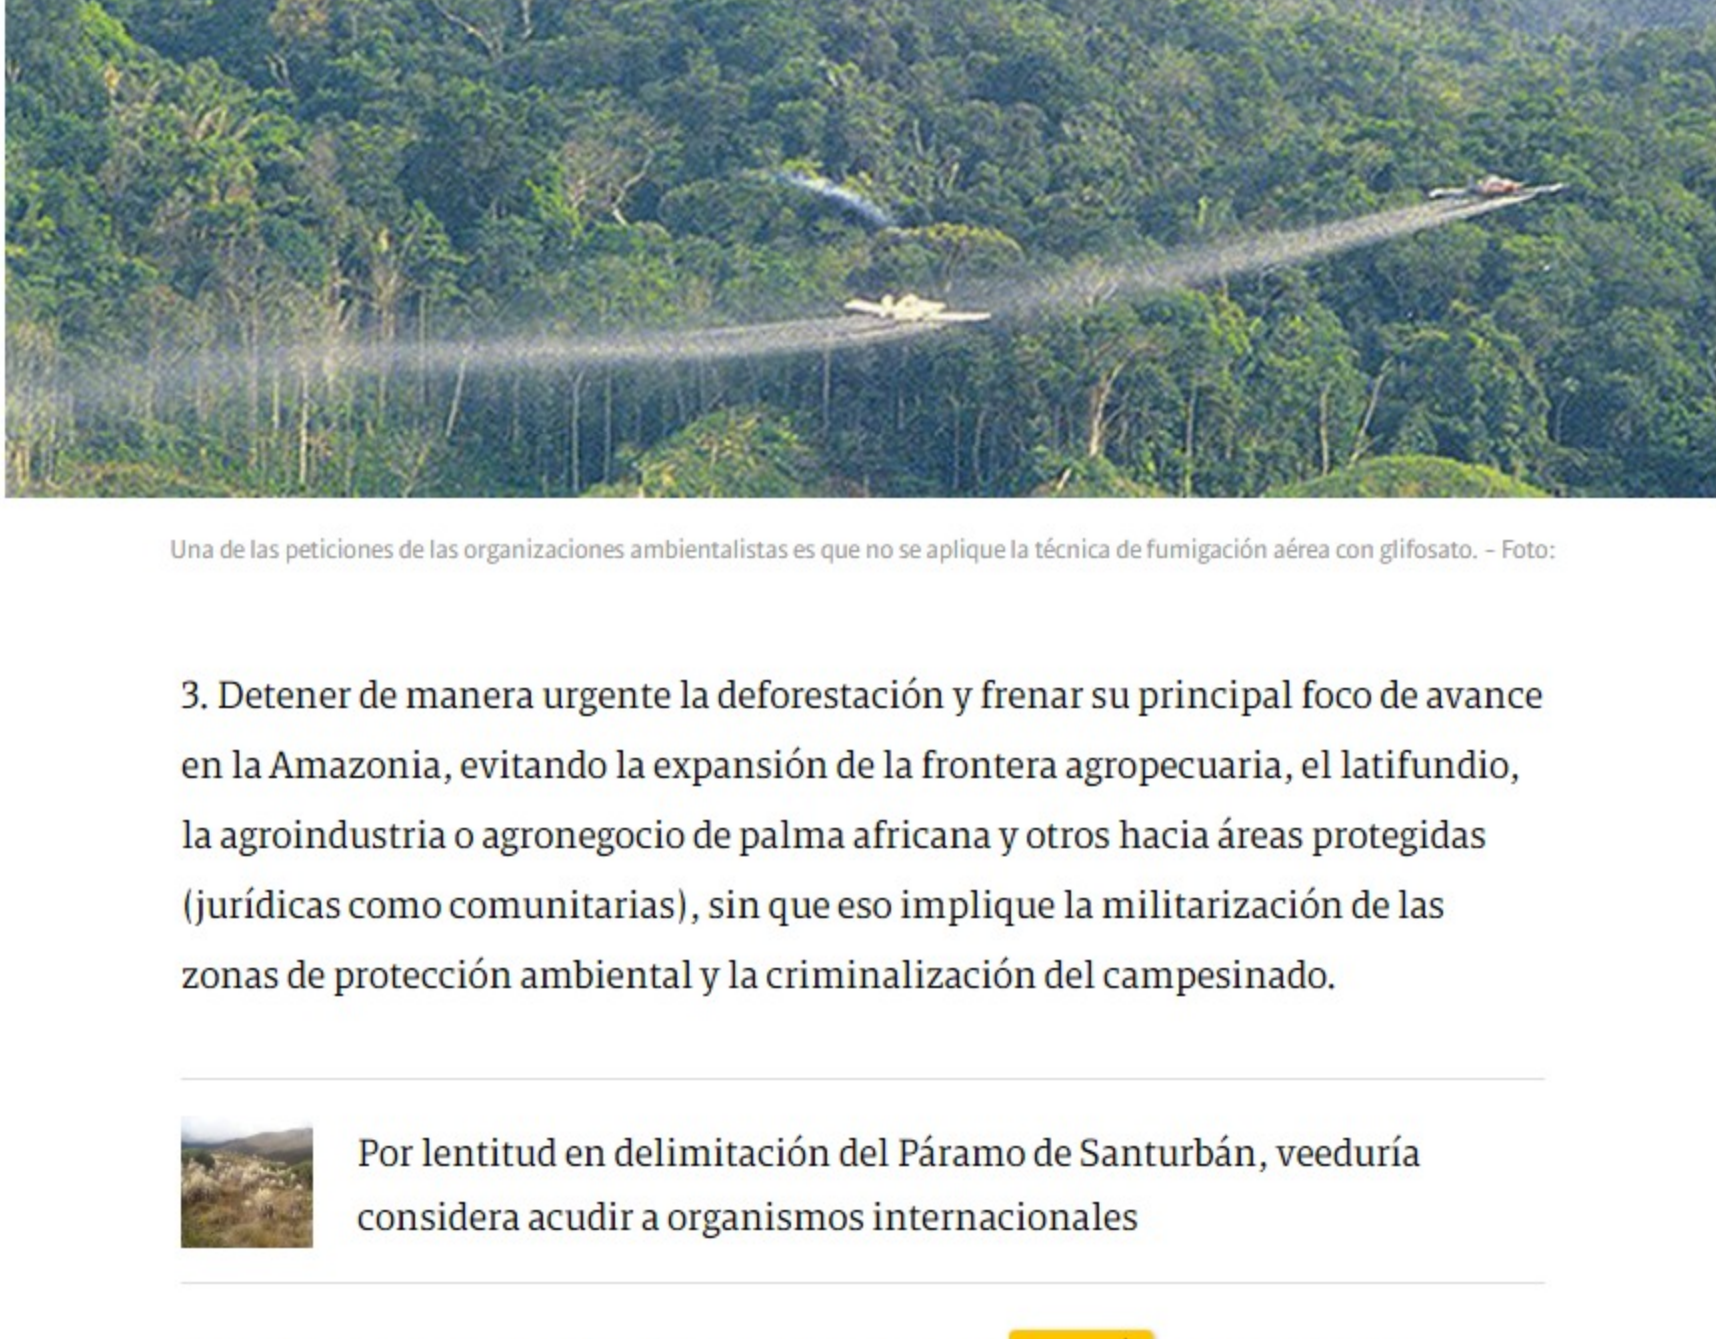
Una de las peticiones de las organizaciones ambientalistas es que no se aplique la técnica de fumigación aérea con glifosato. – Foto:

3. Detener de manera urgente la deforestación y frenar su principal foco de avance en la Amazonia, evitando la expansión de la frontera agropecuaria, el latifundio, la agroindustria o agronegocio de palma africana y otros hacia áreas protegidas (jurídicas como comunitarias), sin que eso implique la militarización de las zonas de protección ambiental y la criminalización del campesinado.

Por lentitud en delimitación del Páramo de Santurbán, veeduría considera acudir a organismos internacionales